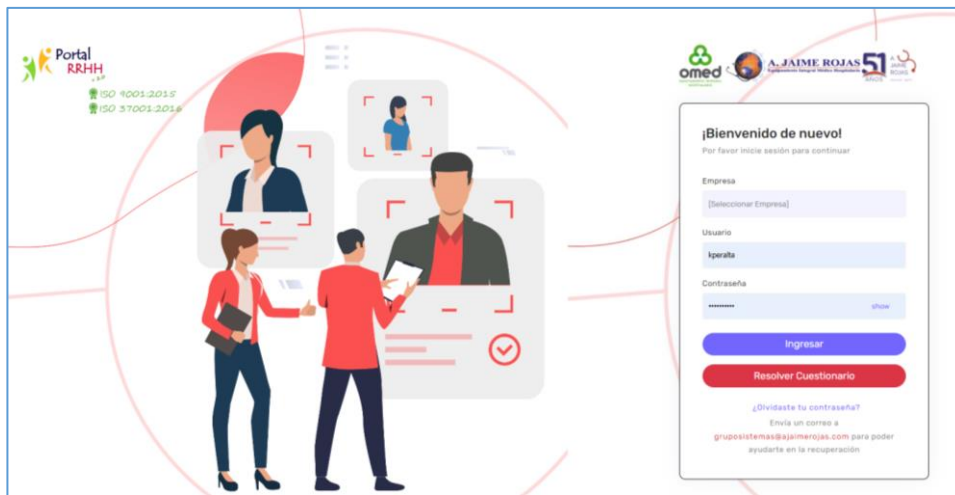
Portal RRHH

ISO 9001:2015
ISO 37001:2016

omed

A. JAIME ROJAS

51 AÑOS

¡Bienvenido de nuevo!

Por favor inicie sesión para continuar

Empresa

[Seleccionar Empresa]

Usuario

kperalta

Contraseña

••••••••••

show

Ingresar

Resolver Cuestionario

¿Olvidaste tu contraseña?

Envía un correo a gruposistemas@ajaimerojas.com para poder ayudarte en la recuperación